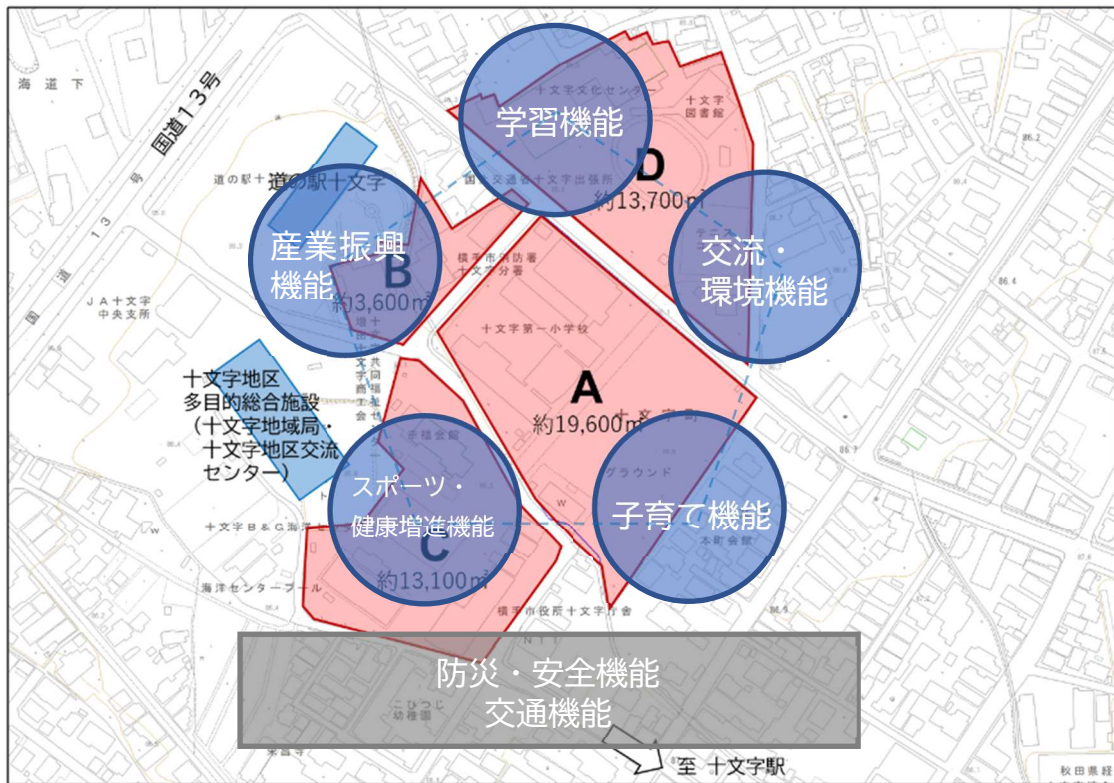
海道下

国道13号

国道13号

道の駅十文字

JA十文字
中央支所

学習機能

十文字文化センター

十文字
図書館

D
約13,700㎡

国土交通省十文字出張所

産業振興
機能

B
約3,600㎡

横手市消防署
十文字分署

交流・
環境機能

十文字第一小学校

A
約19,600㎡

十文字地区
多目的総合施設
（十文字地域局・
十文字地区交流
センター）

スポーツ・
健康増進機能

C
約13,100㎡

グラウンド

子育て機能

本町会館

十文字B＆G海洋センタープール

横手市役所十文字庁舎

防災・安全機能
交通機能

至 十文字駅